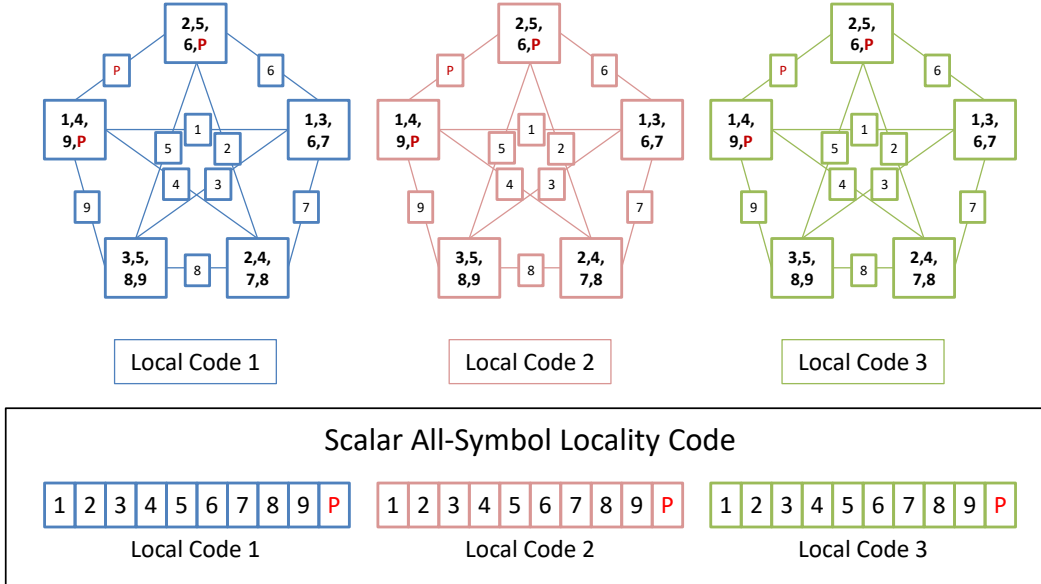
2,5, 6,P

P

6

1,4, 9,P

1

1,3, 6,7

5

2

4

3

9

7

3,5, 8,9

8

2,4, 7,8

2,5, 6,P

P

6

1,4, 9,P

1

1,3, 6,7

5

2

4

3

9

7

3,5, 8,9

8

2,4, 7,8

2,5, 6,P

P

6

1,4, 9,P

1

1,3, 6,7

5

2

4

3

9

7

3,5, 8,9

8

2,4, 7,8

Local Code 1

Local Code 2

Local Code 3

Scalar All-Symbol Locality Code

| 1 | 2 | 3 | 4 | 5 | 6 | 7 | 8 | 9 | P |
|---|---|---|---|---|---|---|---|---|---|

Local Code 1

| 1 | 2 | 3 | 4 | 5 | 6 | 7 | 8 | 9 | P |
|---|---|---|---|---|---|---|---|---|---|

Local Code 2

| 1 | 2 | 3 | 4 | 5 | 6 | 7 | 8 | 9 | P |
|---|---|---|---|---|---|---|---|---|---|

Local Code 3